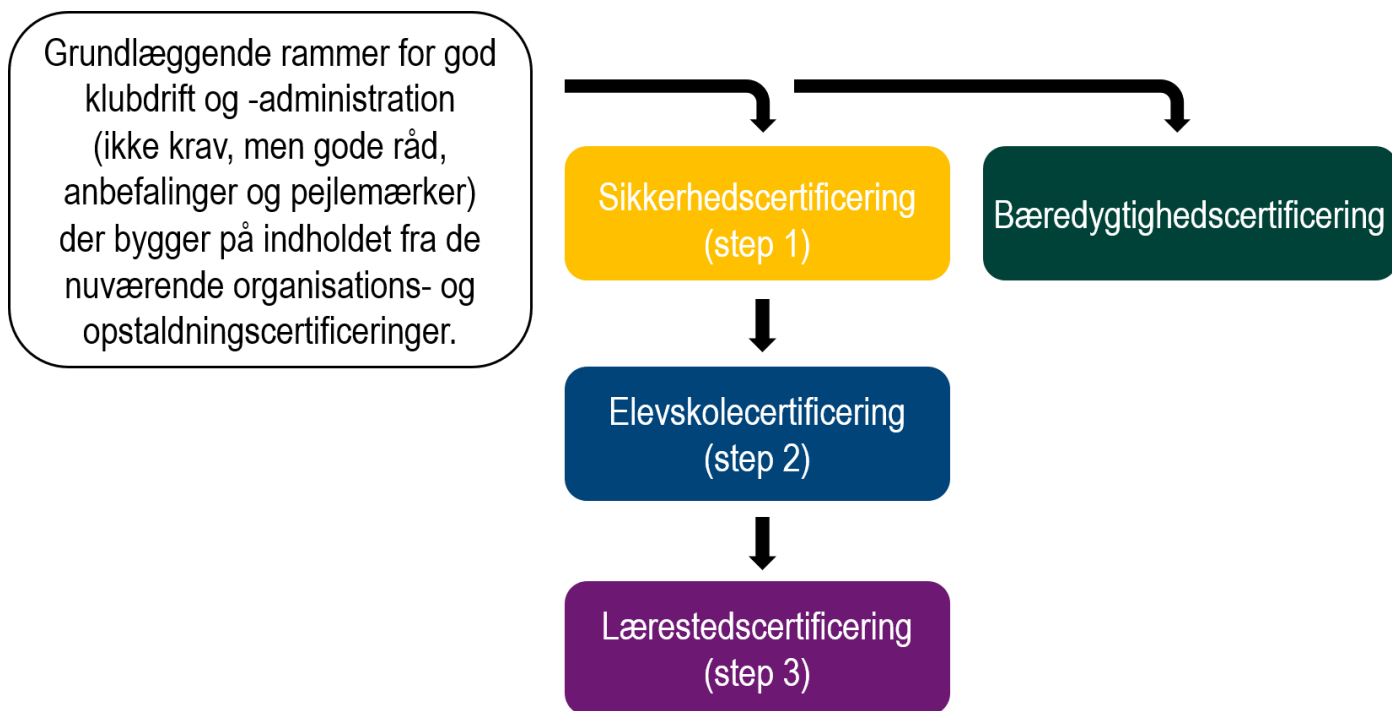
Grundlæggende rammer for god klubdrift og -administration (ikke krav, men gode råd, anbefalinger og pejlemærker) der bygger på indholdet fra de nuværende organisations- og opstaldningscertificeringer.

Sikkerhedscertificering (step 1)

Bæredygtighedscertificering

Elevskolecertificering (step 2)

Lærestedscertificering (step 3)